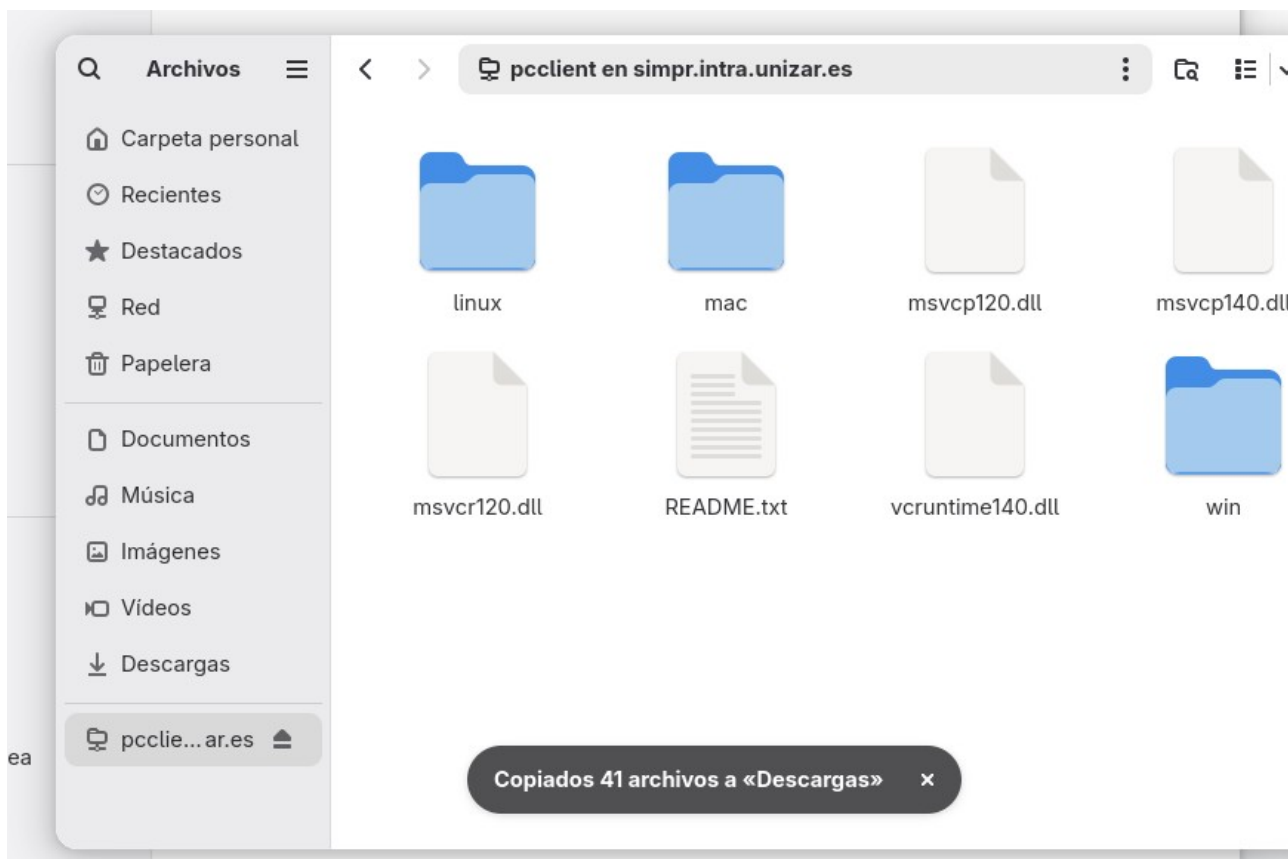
Archivos

Carpeta personal
Recientes
Destacados
Red
Papelera
Documentos
Música
Imágenes
Vídeos
Descargas
pcclie...ar.es

ea

pcclient en simpr.intra.unizar.es

linux
mac
msvcp120.dll
msvcp140.dll
msvcr120.dll
README.txt
vcruntime140.dll
win

Copiados 41 archivos a «Descargas» ×